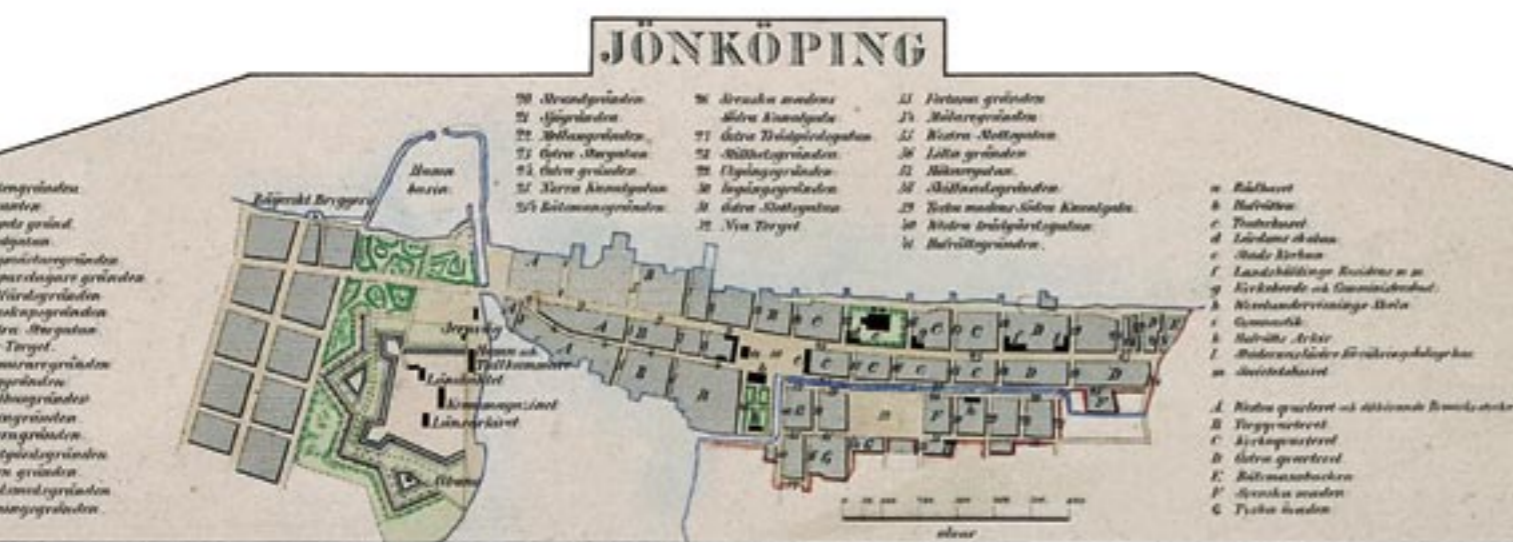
JÖNKÖPING

20 Strandgränden
21 Sjögränden
22 Mellangränden
23 Östra Storgatan
24 Östra gränden
25 Norra Kanalgatan
26 Båtsmansgränden

26 Svenska smedens
Östra Kanalgata
27 Östra Trädgårdsgatan
28 Stålbetsgränden
29 Utgångsgränden
30 Ingångsgränden
31 Östra Slottsgatan
32 Nya Torget

33 Fortuna gränden
34 Mölaregränden
35 Västra Slottsgatan
36 Lilla gränden
37 Ålderogatan
38 Skiftnadsgränden
39 Tyska smedens Södra Kanalgata
40 Västra trädgårdsgatan
41 Hofrättsgränden

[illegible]gränden
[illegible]anten
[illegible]ets gränd
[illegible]gatan
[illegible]gränden
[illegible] gränden
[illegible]gränden
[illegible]gränden
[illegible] Storgatan
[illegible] Torget
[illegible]gränden
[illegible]gränden
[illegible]gränden
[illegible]gränden
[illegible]gränden
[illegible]gränden
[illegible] gränden
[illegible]gränden
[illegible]gränden

Skeppsbro Bryggan
Hamn bassin
Jernvåg
Ammunitionskammare
Länslottet
Kronomagazinet
Länsarkivet
Bibern

a Rådhuset
b Hofrätten
c Teaterhuset
d Lärdoms skolan
e Stads Kyrkan
f Landshöfdings Residens m m
g Kyrkogårds och Gymnasiehuset
h Nicolanders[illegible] Skola
i Gymnasium
k Hofrätts Arkiv
l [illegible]
m Societetshuset

A Västra qvarteret och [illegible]
B Torgqvarteret
C Kyrkoqvarteret
D Östra qvarteret
E Båtsmansbacken
F Svenska smeden
G Tyska smeden

alnar